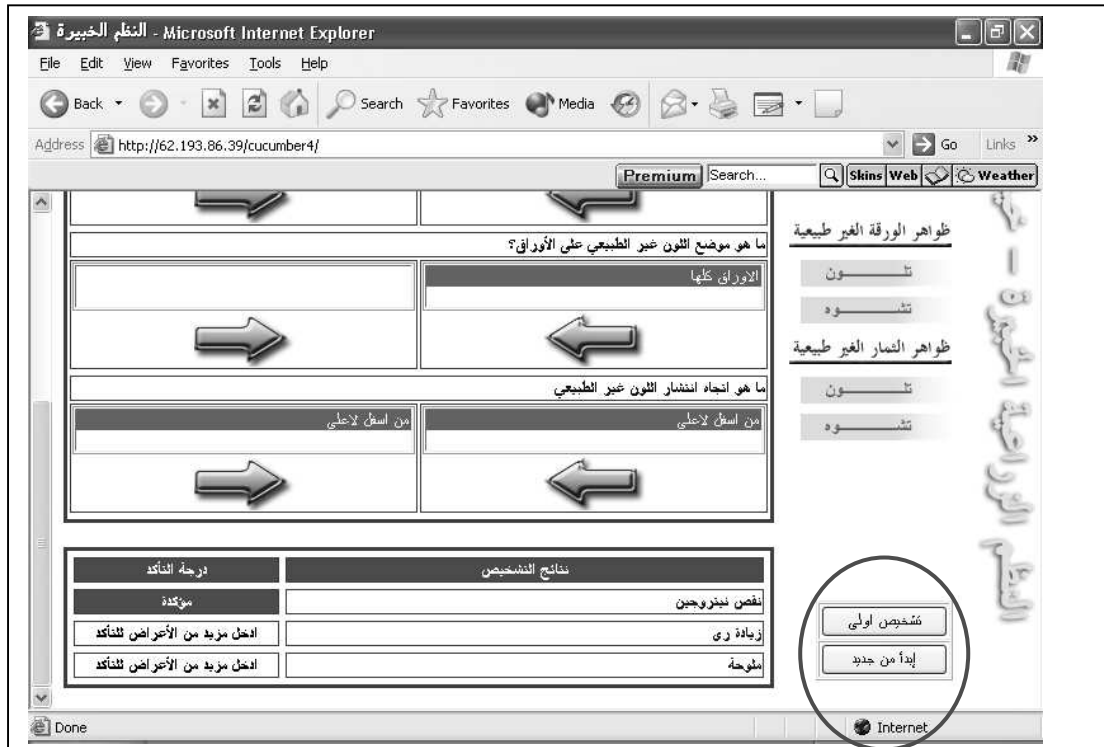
النظم الخبيرة - Microsoft Internet Explorer

File Edit View Favorites Tools Help

Back Search Favorites Media

Address http://62.193.86.39/cucumber4/ Go Links »

Premium Search... Skins Web Weather

ظواهر الورقة الغير طبيعية

تلـــــون

تشـــــوه

ظواهر الثمار الغير طبيعية

تلـــــون

تشـــــوه

ما هو موضع اللون غير الطبيعي على الأوراق؟

الاوراق كلها

ما هو اتجاه انتشار اللون غير الطبيعي

من اسفل لاعلى

من اسفل لاعلى

| درجة التأكد | نتائج التشخيص |
|---|---|
| مؤكدة | نقص نيتروجين |
| ادخل مزيد من الأعراض للتأكد | زيادة رى |
| ادخل مزيد من الأعراض للتأكد | ملوحة |

تشخيص اولى

إبدأ من جديد

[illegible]

Done

Internet